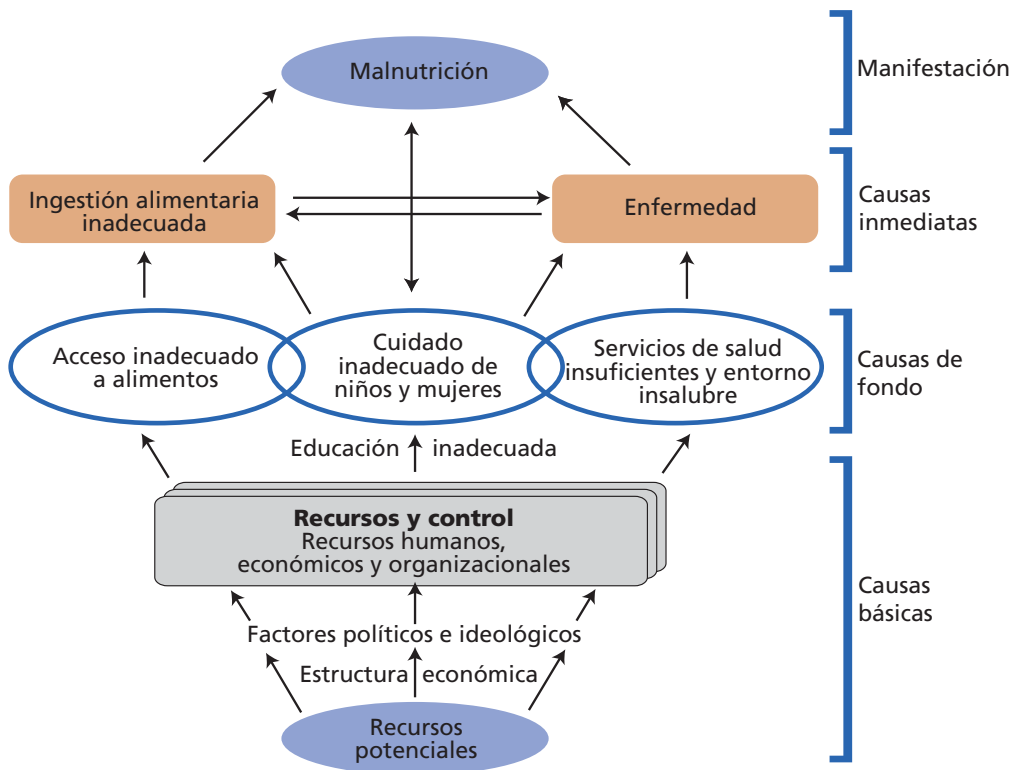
Malnutrición

Manifestación

Ingestión alimentaria inadecuada

Enfermedad

Causas inmediatas

Acceso inadecuado a alimentos

Cuidado inadecuado de niños y mujeres

Servicios de salud insuficientes y entorno insalubre

Causas de fondo

Educación inadecuada

**Recursos y control**
Recursos humanos, económicos y organizacionales

Factores políticos e ideológicos

Estructura económica

Recursos potenciales

Causas básicas